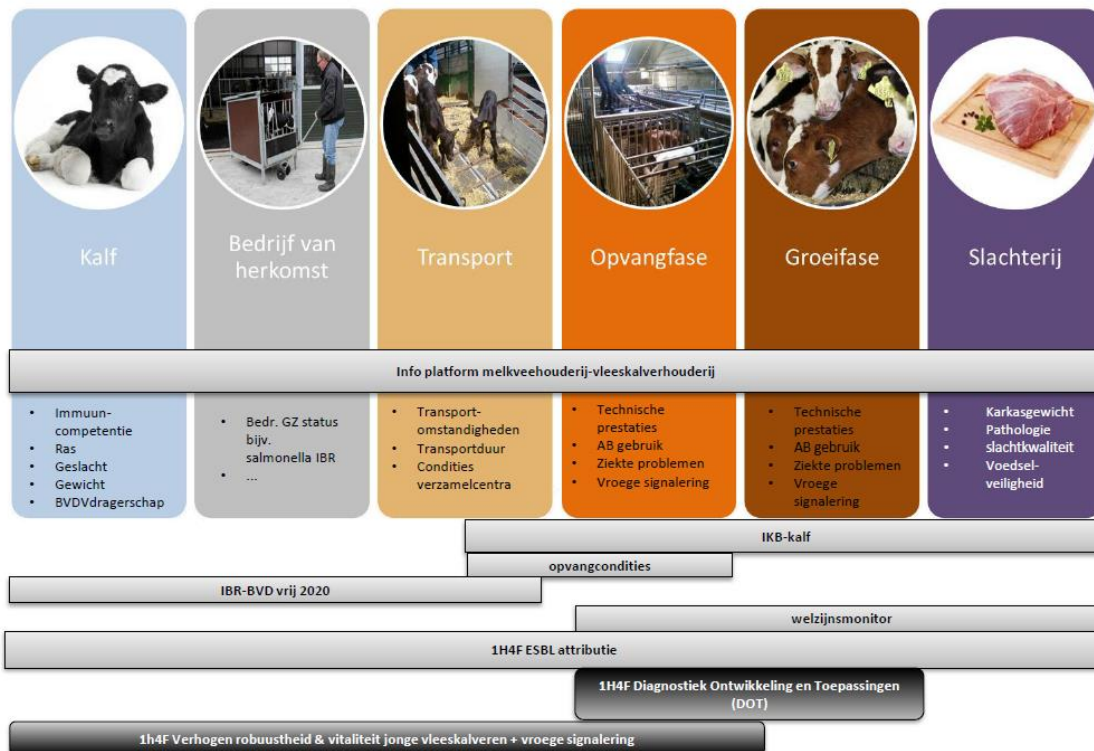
Kalf

Bedrijf van herkomst

Transport

Opvangfase

Groeifase

Slachterij

Info platform melkveehouderij-vleeskalverhouderij

- Immuun-competentie
- Ras
- Geslacht
- Gewicht
- BVDVdragerschap

- Bedr. GZ status bijv. salmonella IBR
- ...

- Transport-omstandigheden
- Transportduur
- Condities verzamelcentra

- Technische prestaties
- AB gebruik
- Ziekte problemen
- Vroege signalering

- Technische prestaties
- AB gebruik
- Ziekte problemen
- Vroege signalering

- Karkasgewicht
- Pathologie slachtkwaliteit
- Voedsel-veiligheid

IKB-kalf

opvangcondities

IBR-BVD vrij 2020

welzijnsmonitor

1H4F ESBL attributie

1H4F Diagnostiek Ontwikkeling en Toepassingen (DOT)

1h4F Verhogen robuustheid & vitaliteit jonge vleeskalveren + vroege signalering